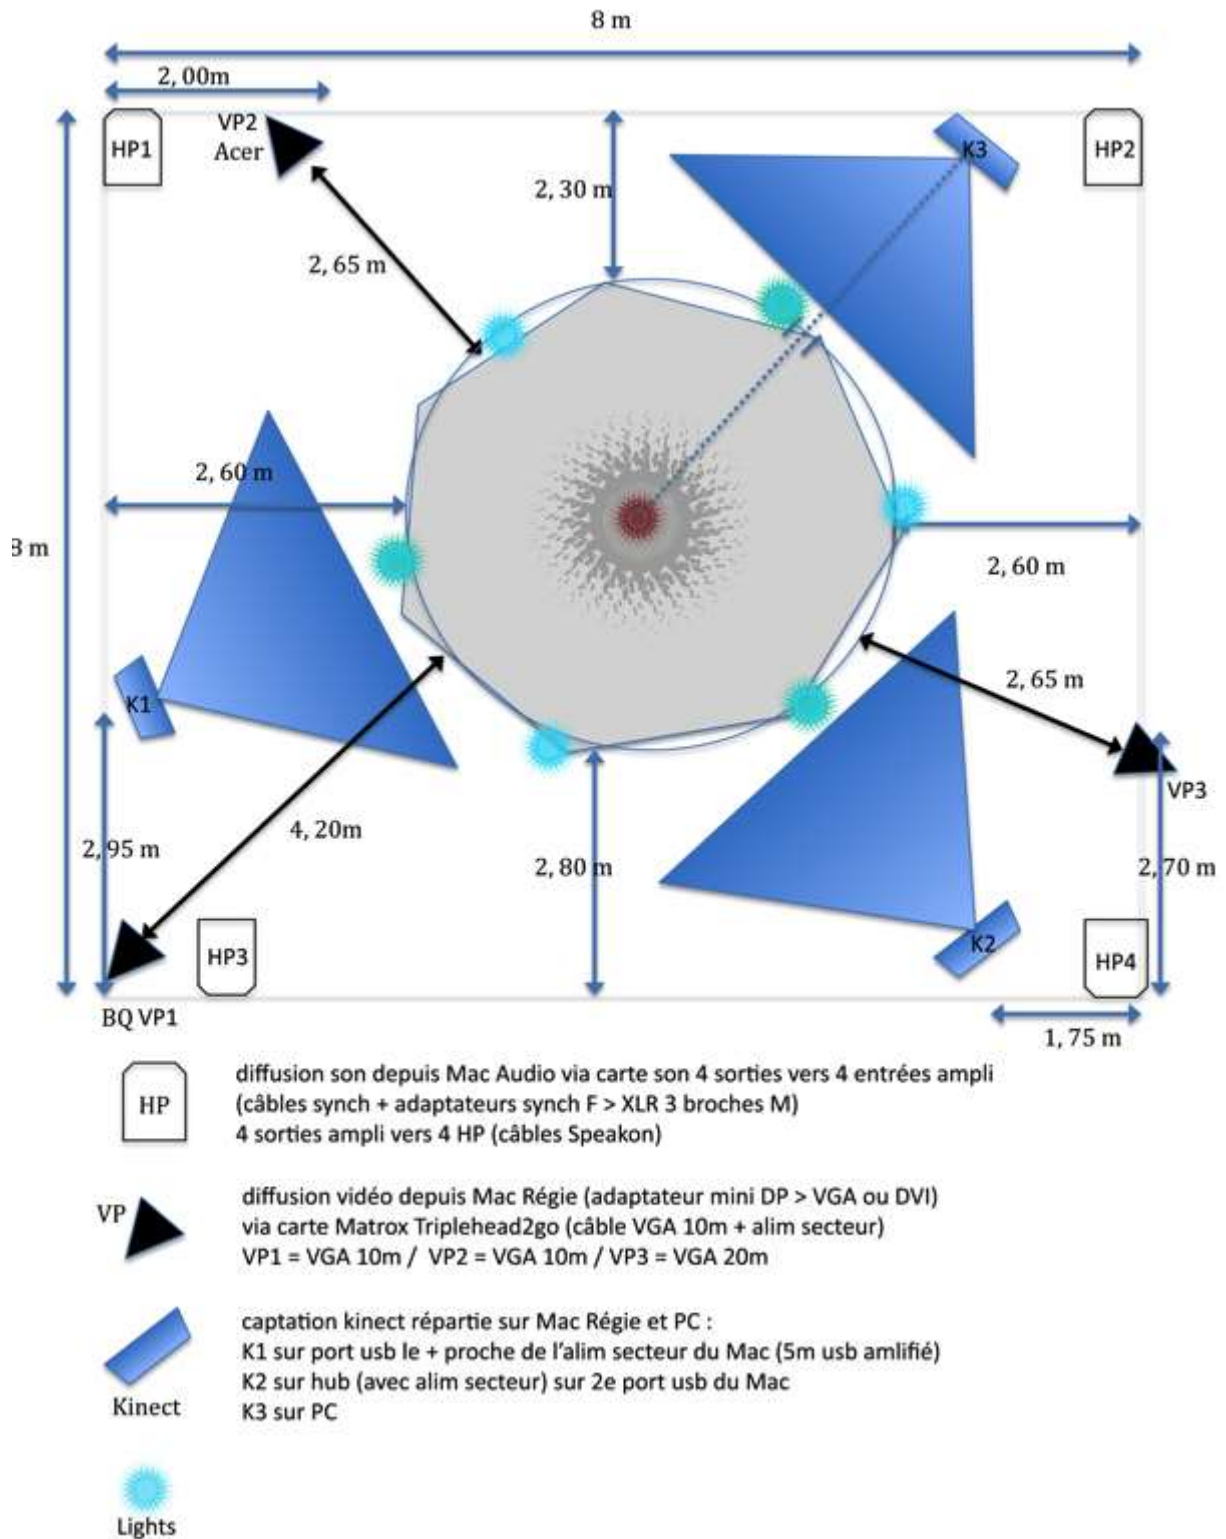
8 m

2, 00m

HP1

VP2
Acer

K3

HP2

2, 30 m

2, 65 m

2, 60 m

8 m

2, 60 m

K1

2, 65 m

VP3

4, 20m

2, 95 m

2, 80 m

2, 70 m

HP3

K2

HP4

BQ VP1

1, 75 m

HP

diffusion son depuis Mac Audio via carte son 4 sorties vers 4 entrées ampli (câbles synch + adaptateurs synch F > XLR 3 broches M)
4 sorties ampli vers 4 HP (câbles Speakon)

VP

diffusion vidéo depuis Mac Régie (adaptateur mini DP > VGA ou DVI) via carte Matrox Triplehead2go (câble VGA 10m + alim secteur)
VP1 = VGA 10m / VP2 = VGA 10m / VP3 = VGA 20m

Kinect

captation kinect répartie sur Mac Régie et PC :
K1 sur port usb le + proche de l'alim secteur du Mac (5m usb amlifié)
K2 sur hub (avec alim secteur) sur 2e port usb du Mac
K3 sur PC

Lights